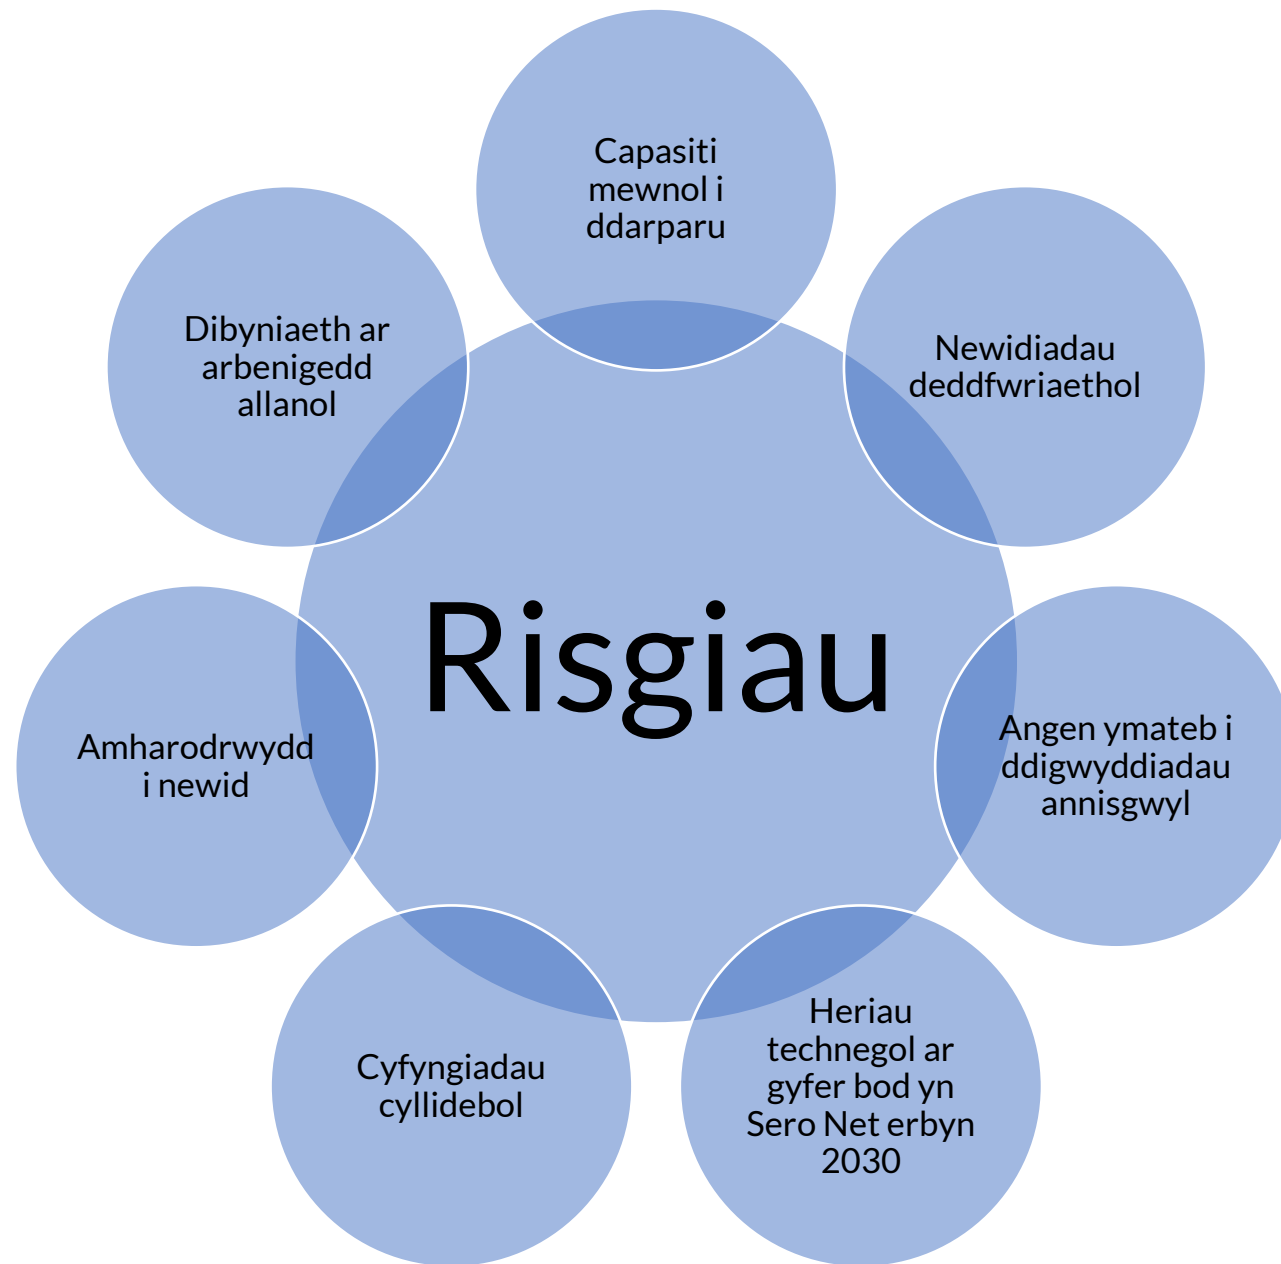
Capasiti mewnol i ddarparu

Newidiadau deddfwriaethol

Angen ymateb i ddigwyddiadau annisgwyl

Heriau technegol ar gyfer bod yn Sero Net erbyn 2030

Cyfyngiadau cyllidebol

Amharodrwydd i newid

Dibyniaeth ar arbenigedd allanol

Risgiau